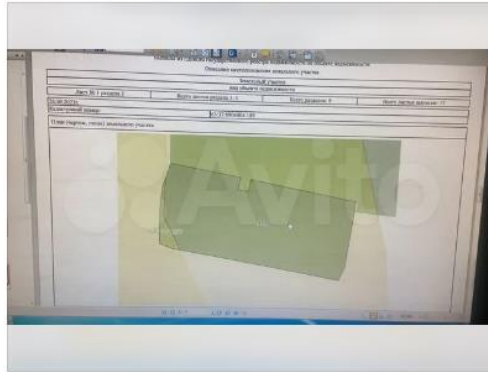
Описание местоположения земельного участка

Земельный участок

вид объекта недвижимости

Лист № 1 раздела 3

Всего листов раздела 3: 1

Всего разделов: 4

Всего листов выписки: 11

Кадастровый номер:

План (чертеж, схема) земельного участка

Avito